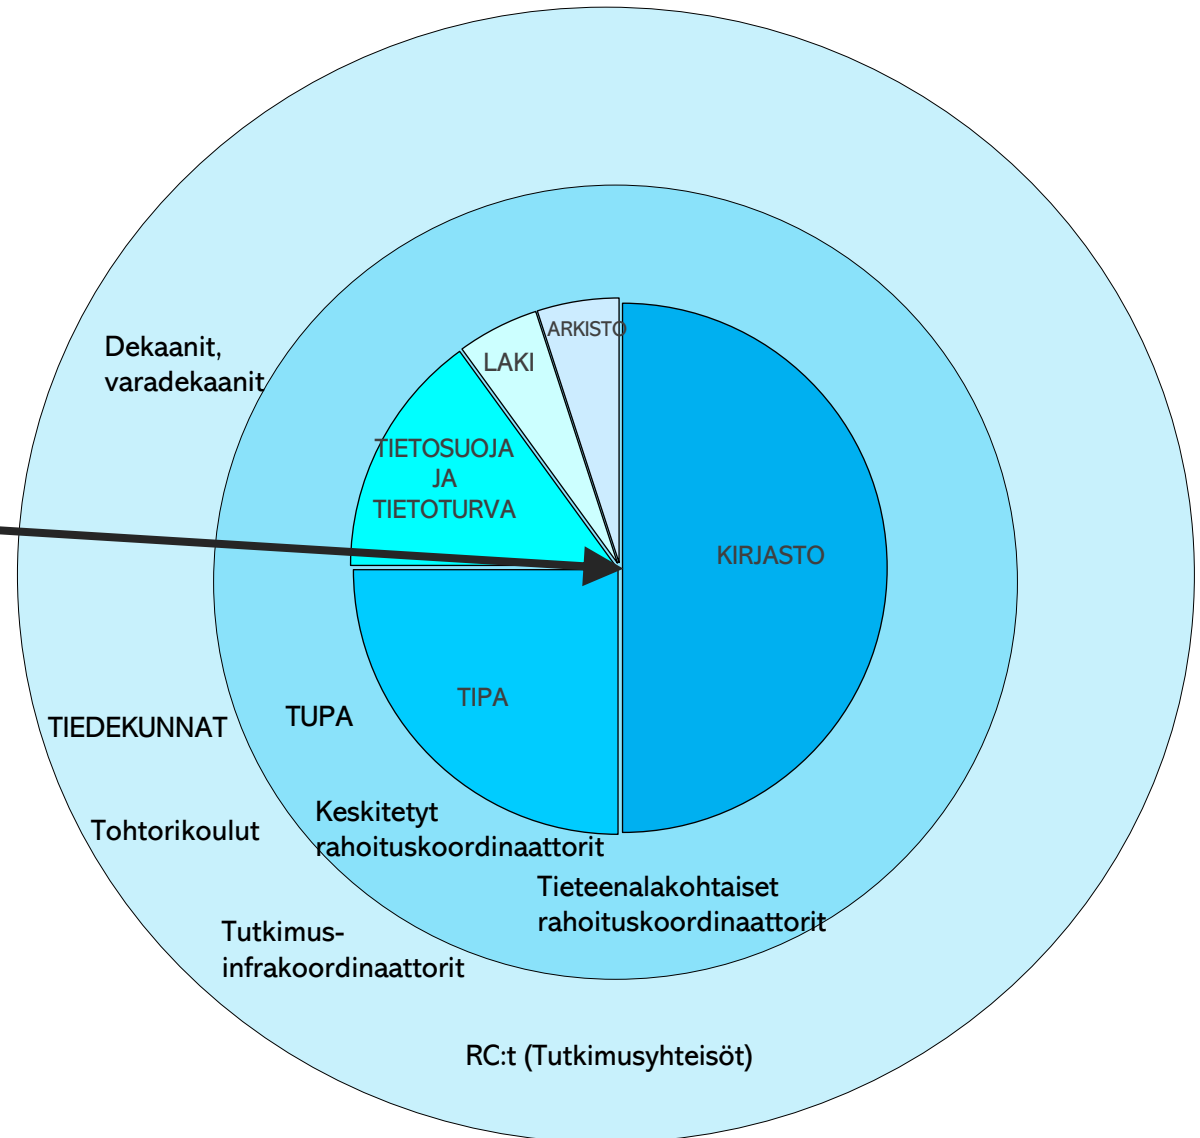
Dekaanit, varadekaanit

ARKISTO

LAKI

TIETOSUOJA JA TIETOTURVA

KIRJASTO

TIPA

TUPA

TIEDEKUNNAT

Tohtorikoulut

Keskitetyt rahoituskoordinaattorit

Tieteenalakohtaiset rahoituskoordinaattorit

Tutkimus-infrakoordinaattorit

RC:t (Tutkimusyhteisöt)